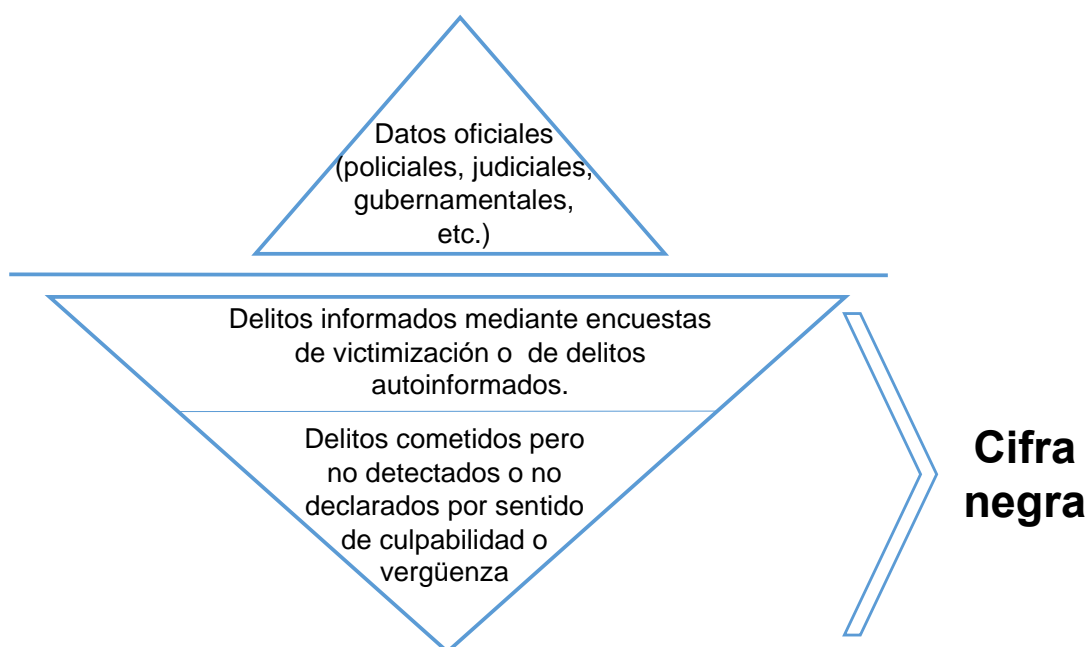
Datos oficiales (policiales, judiciales, gubernamentales, etc.)

Delitos informados mediante encuestas de victimización o de delitos autoinformados.

Delitos cometidos pero no detectados o no declarados por sentido de culpabilidad o vergüenza

Cifra negra